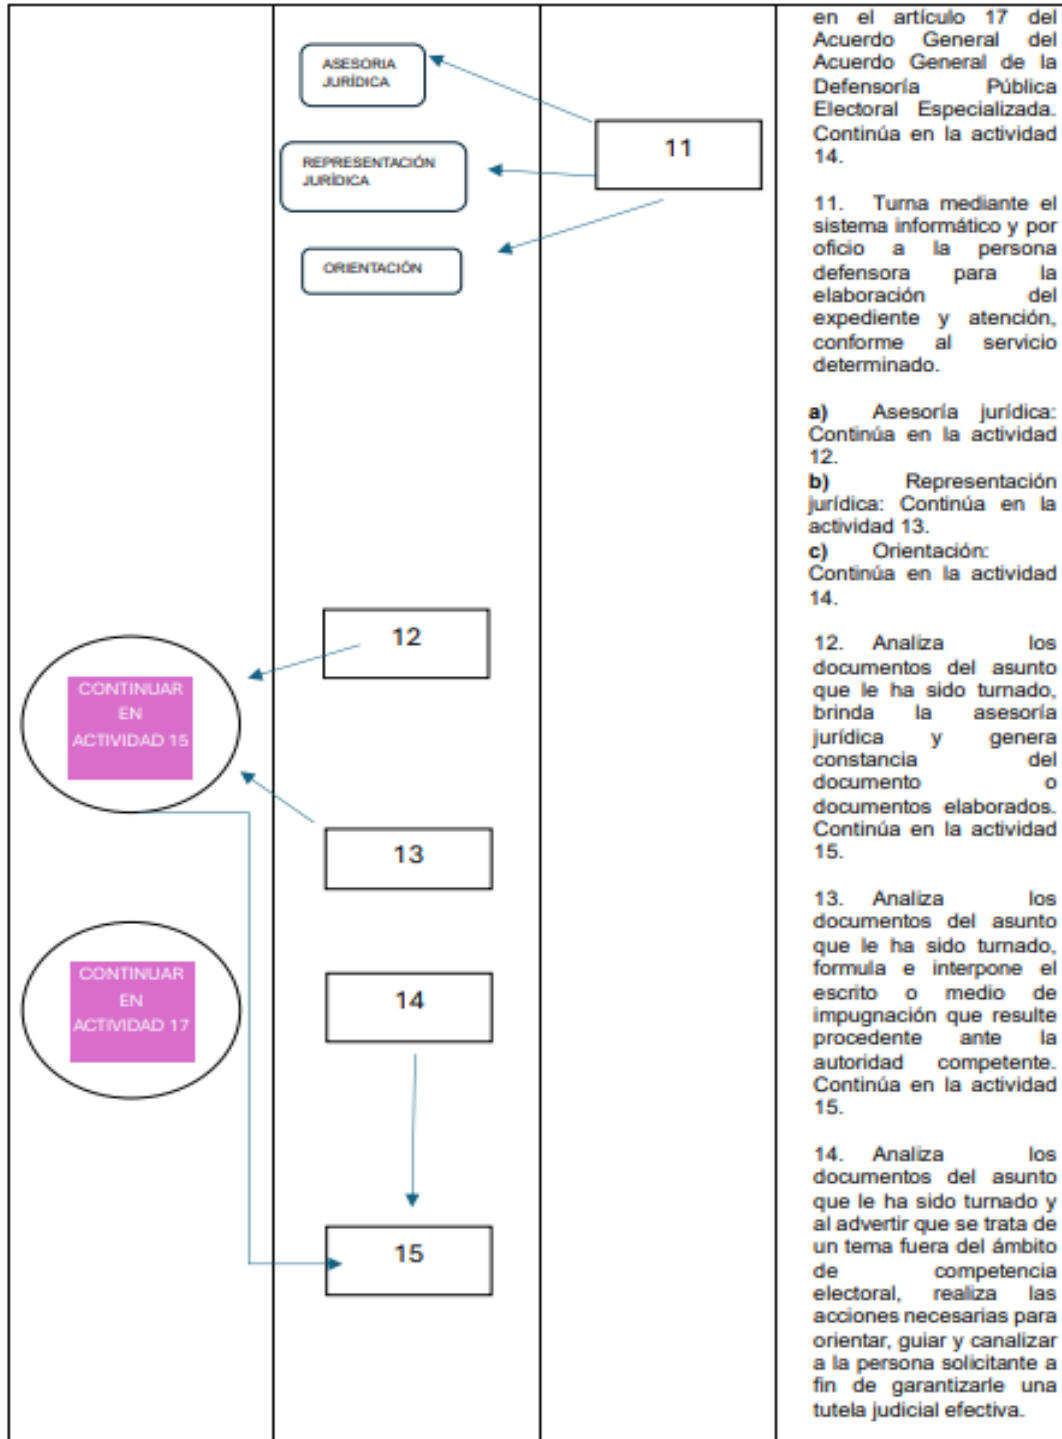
ASESORIA JURÍDICA

REPRESENTACIÓN JURÍDICA

ORIENTACIÓN

11

12

CONTINUAR EN ACTIVIDAD 15

13

CONTINUAR EN ACTIVIDAD 17

14

15

en el artículo 17 del Acuerdo General del Acuerdo General de la Defensoría Pública Electoral Especializada. Continúa en la actividad 14.

11. Turna mediante el sistema informático y por oficio a la persona defensora para la elaboración del expediente y atención, conforme al servicio determinado.

a) Asesoría jurídica: Continúa en la actividad 12.
b) Representación jurídica: Continúa en la actividad 13.
c) Orientación: Continúa en la actividad 14.

12. Analiza los documentos del asunto que le ha sido turnado, brinda la asesoría jurídica y genera constancia del documento o documentos elaborados. Continúa en la actividad 15.

13. Analiza los documentos del asunto que le ha sido turnado, formula e interpone el escrito o medio de impugnación que resulte procedente ante la autoridad competente. Continúa en la actividad 15.

14. Analiza los documentos del asunto que le ha sido turnado y al advertir que se trata de un tema fuera del ámbito de competencia electoral, realiza las acciones necesarias para orientar, guiar y canalizar a la persona solicitante a fin de garantizarle una tutela judicial efectiva.